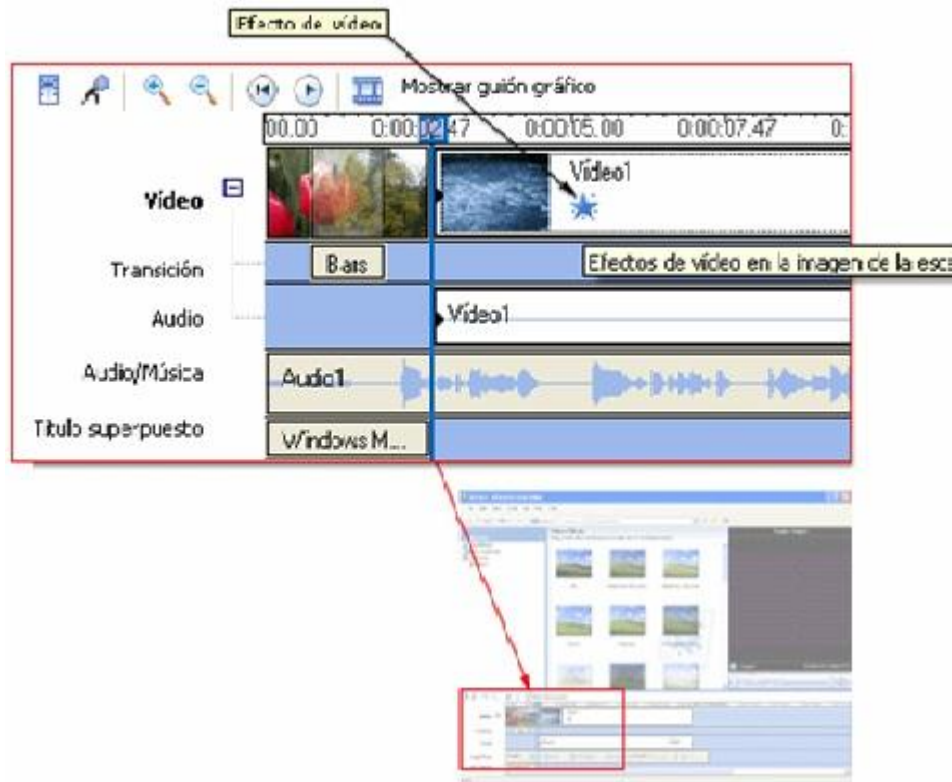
Efecto de vídeo

Mostrar guión gráfico

00.00 0:00:02.47 0:00:05.00 0:00:07.47 0:

Video

Vídeo1

Transición

Bars

Efectos de vídeo en la imagen de la esca

Audio

Vídeo1

Audio/Música

Audio1

Título superpuesto

Windows M...